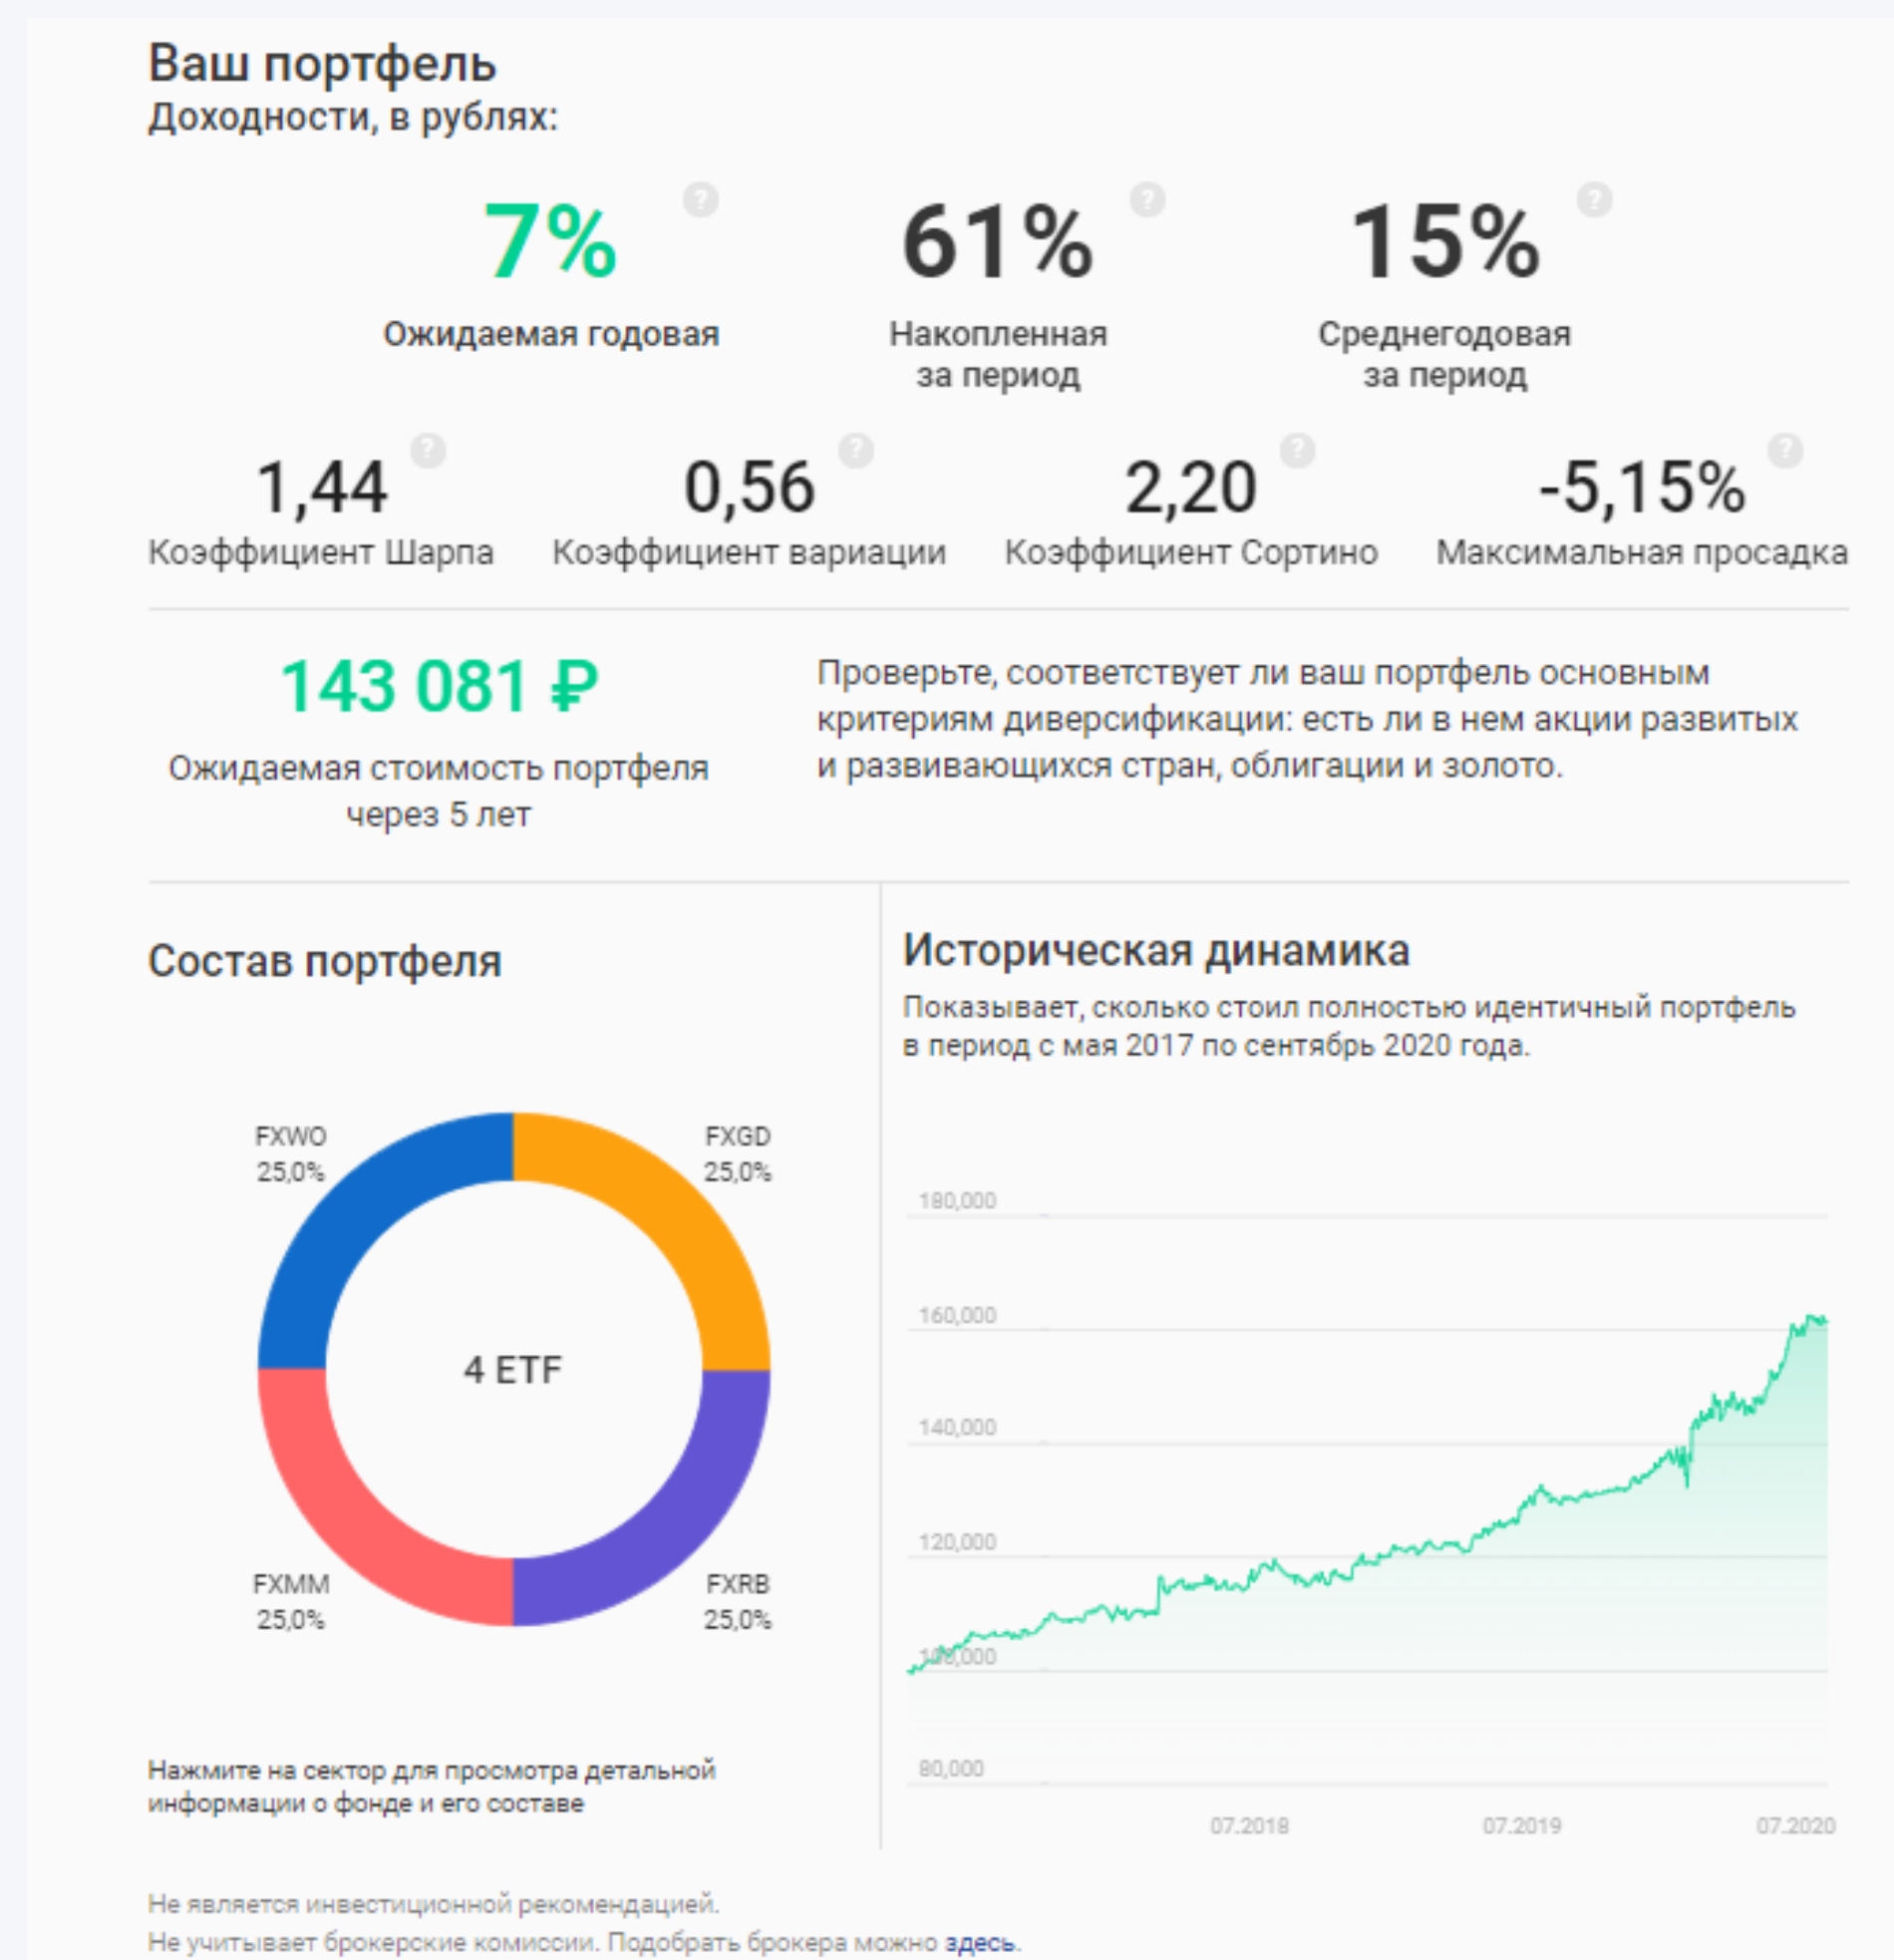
Ваш портфель
Доходности, в рублях:

7% ?
Ожидаемая годовая

61% ?
Накопленная за период

15% ?
Среднегодовая за период

1,44 ?
Коэффициент Шарпа

0,56 ?
Коэффициент вариации

2,20 ?
Коэффициент Сортино

-5,15% ?
Максимальная просадка

143 081 ₽
Ожидаемая стоимость портфеля через 5 лет

Проверьте, соответствует ли ваш портфель основным критериям диверсификации: есть ли в нем акции развитых и развивающихся стран, облигации и золото.

Состав портфеля

FXWO 25,0%
FXGD 25,0%
4 ETF
FXMM 25,0%
FXRB 25,0%

Нажмите на сектор для просмотра детальной информации о фонде и его составе

Историческая динамика
Показывает, сколько стоил полностью идентичный портфель в период с мая 2017 по сентябрь 2020 года.

180,000
160,000
140,000
120,000
100,000
80,000
07.2018
07.2019
07.2020

Не является инвестиционной рекомендацией.
Не учитывает брокерские комиссии. Подобрать брокера можно здесь.